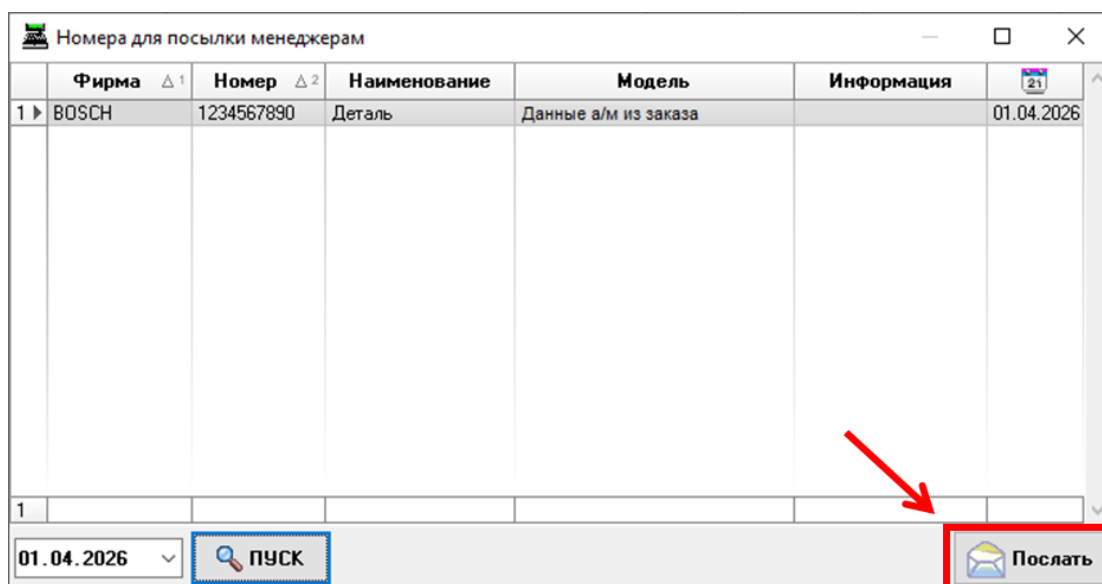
Номера для посылки менеджерам

|  | Фирма △1 | Номер △2 | Наименование | Модель | Информация | 21 |
|---|---|---|---|---|---|---|
| 1 | BOSCH | 1234567890 | Деталь | Данные а/м из заказа |  | 01.04.2026 |
| 1 |  |  |  |  |  |  |

01.04.2026

ПУСК

Послать